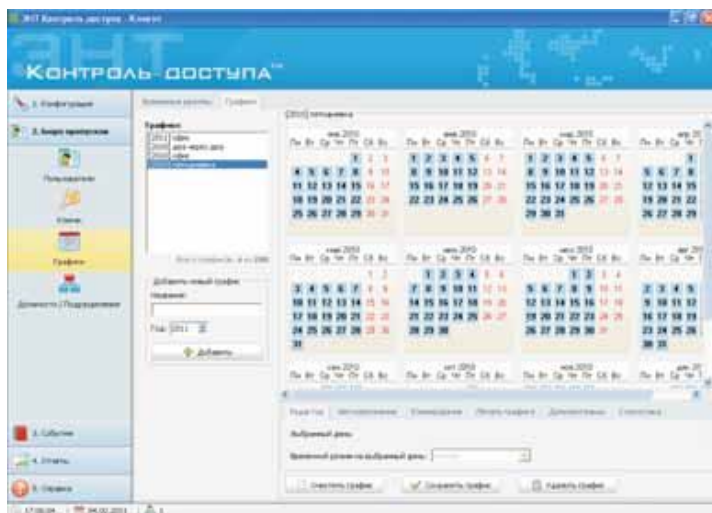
ЭНТ Контроль доступа - Клиент

ЭНТ

КОНТРОЛЬ ДОСТУПА™

1. Конфигурация

2. Бюро пропусков

Пользователи

Ключи

Графики

Должности / Подразделения

3. События

4. Отчеты

5. Сервис

Временные разрезы | Графики

Графики
[2011] офис
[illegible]
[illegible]
[2011] пятидневка

Всего графиков: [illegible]

Добавить новый график
Название:
Год: 2011
Добавить

[2011] пятидневка

янв 2011
Пн Вт Ср Чт Пт Сб Вс
1 2
3 4 5 6 7 8 9
10 11 12 13 14 15 16
17 18 19 20 21 22 23
24 25 26 27 28 29 30
31

фев 2011
Пн Вт Ср Чт Пт Сб Вс
1 2 3 4 5 6
7 8 9 10 11 12 13
14 15 16 17 18 19 20
21 22 23 24 25 26 27
28

мар 2011
Пн Вт Ср Чт Пт Сб Вс
1 2 3 4 5 6
7 8 9 10 11 12 13
14 15 16 17 18 19 20
21 22 23 24 25 26 27
28 29 30 31

апр 2011
Пн Вт Ср Чт Пт Сб Вс
1 2 3
4 5 6 7 8 9 10
11 12 13 14 15 16 17
18 19 20 21 22 23 24
25 26 27 28 29 30

май 2011
Пн Вт Ср Чт Пт Сб Вс
1
2 3 4 5 6 7 8
9 10 11 12 13 14 15
16 17 18 19 20 21 22
23 24 25 26 27 28 29
30 31

июн 2011
Пн Вт Ср Чт Пт Сб Вс
1 2 3 4 5
6 7 8 9 10 11 12
13 14 15 16 17 18 19
20 21 22 23 24 25 26
27 28 29 30

июл 2011
Пн Вт Ср Чт Пт Сб Вс
1 2 3
4 5 6 7 8 9 10
11 12 13 14 15 16 17
18 19 20 21 22 23 24
25 26 27 28 29 30 31

авг 2011
Пн Вт Ср Чт Пт Сб Вс
1 2 3 4 5 6 7
8 9 10 11 12 13 14
15 16 17 18 19 20 21
22 23 24 25 26 27 28
29 30 31

сен 2011
Пн Вт Ср Чт Пт Сб Вс

окт 2011
Пн Вт Ср Чт Пт Сб Вс

ноя 2011
Пн Вт Ср Чт Пт Сб Вс

дек 2011
Пн Вт Ср Чт Пт Сб Вс

Рядовые | Автозаполнение | Копирование | Печать графика | Дополнительно | Статистика

Выбранный день:

Временной разрез на выбранный день:

Очистить график | Сохранить график | Удалить график

17:06:04 | 04.02.2011 | 1